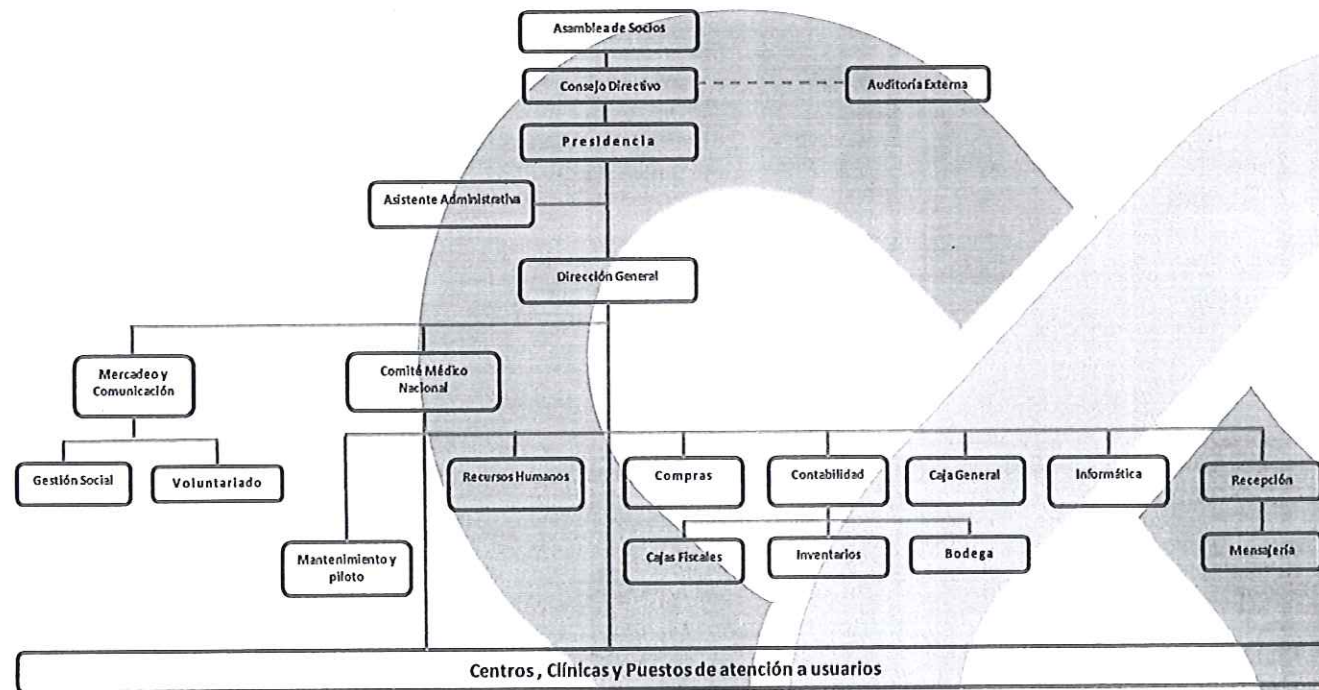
Asamblea de Socios

Consejo Directivo

Auditoría Externa

Presidencia

Asistente Administrativa

Dirección General

Mercadeo y Comunicación

Comité Médico Nacional

Gestión Social

Voluntariado

Recursos Humanos

Compras

Contabilidad

Caja General

Informática

Recepción

Mantenimiento y piloto

Cajas Fiscales

Inventarios

Bodega

Mensajería

Centros , Clínicas y Puestos de atención a usuarios